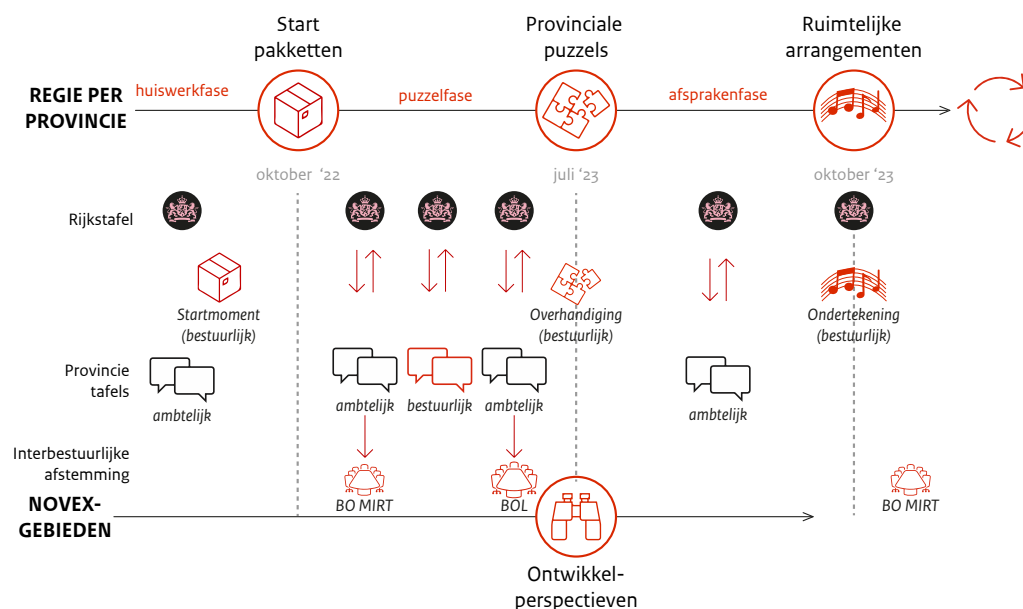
Start pakketten

Provinciale puzzels

Ruimtelijke arrangementen

REGIE PER PROVINCIE

huiswerkfase

puzzelfase

afsprakenfase

oktober '22

juli '23

oktober '23

Rijkstafel

Startmoment (bestuurlijk)

Overhandiging (bestuurlijk)

Ondertekening (bestuurlijk)

Provincie tafels

ambtelijk

ambtelijk

bestuurlijk

ambtelijk

ambtelijk

Interbestuurlijke afstemming

NOVEX-GEBIEDEN

BO MIRT

BOL

BO MIRT

Ontwikkel-perspectieven